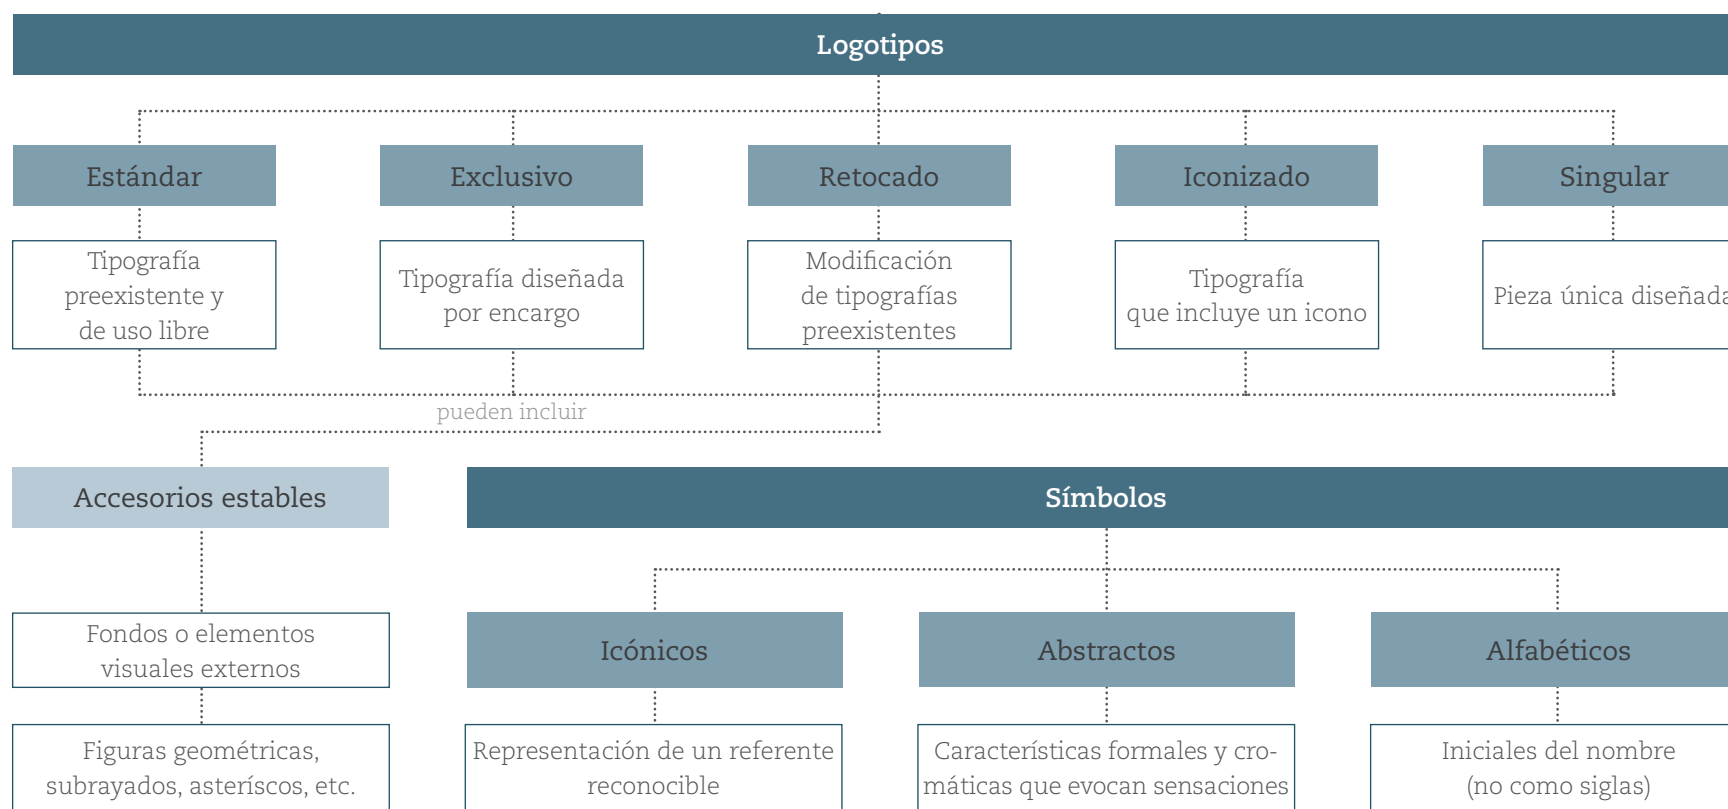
Logotipos

Estándar

Tipografía preexistente y de uso libre

Exclusivo

Tipografía diseñada por encargo

Retocado

Modificación de tipografías preexistentes

Iconizado

Tipografía que incluye un icono

Singular

Pieza única diseñada

pueden incluir

Accesorios estables

Fondos o elementos visuales externos

Figuras geométricas, subrayados, asteríscos, etc.

Símbolos

Icónicos

Representación de un referente reconocible

Abstractos

Características formales y cromáticas que evocan sensaciones

Alfabéticos

Iniciales del nombre (no como siglas)